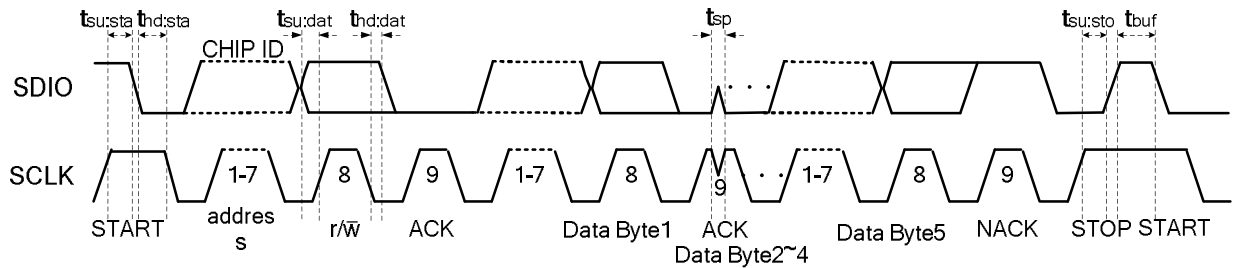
$t_{su:sta}$ $t_{hd:sta}$ $t_{su:dat}$ $t_{hd:dat}$ $t_{sp}$ $t_{su:sto}$ $t_{buf}$

CHIP ID

SDIO

SCLK

1-7 8 9 1-7 8 9 1-7 8 9

START addres s $r/\overline{w}$ ACK Data Byte1 ACK Data Byte2~4 Data Byte5 NACK STOP START